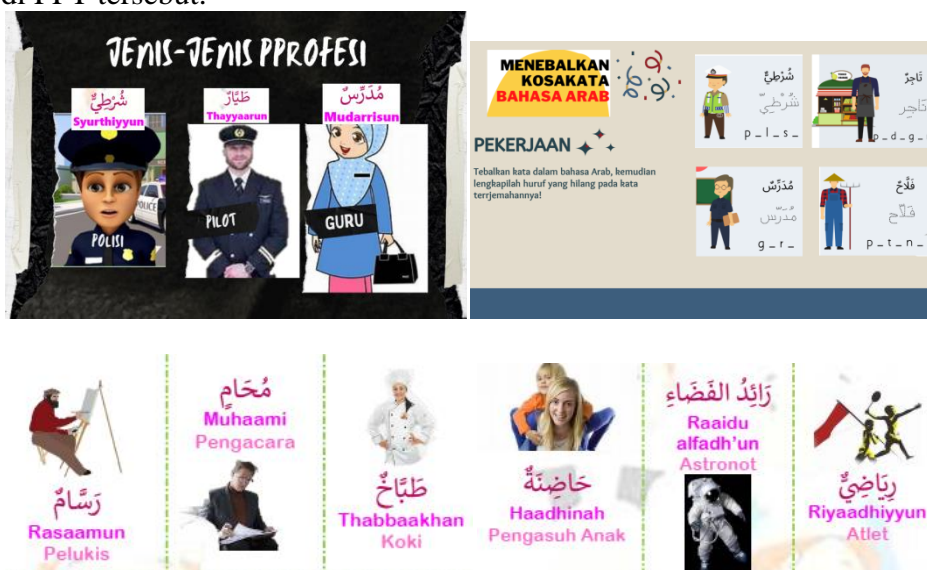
di PPT tersebut.

JENIS-JENIS PPROFESI

شُرْطِيٌّ
Syurthiyyun
POLISI

طَيَّارٌ
Thayyaarun
PILOT

مُدَرِّسٌ
Mudarrisun
GURU

MENEBALKAN KOSAKATA BAHASA ARAB

PEKERJAAN

Tebalkan kata dalam bahasa Arab, kemudian lengkapilah huruf yang hilang pada kata terjemahannya!

شُرْطِيٌّ
شُرْطِيٌّ
p _ l _ s _

تَاجِرٌ
تاجر
p _ d _ g _

مُدَرِّسٌ
مُدَرِّس
g _ r _

فَلَّاحٌ
فلّاح
p _ t _ n _

رَسَّامٌ
Rasaamun
Pelukis

مُحَامٍ
Muhaami
Pengacara

طَبَّاخٌ
Thabbaakhan
Koki

حَاضِنَةٌ
Haadhinah
Pengasuh Anak

رَائِدُ الفَضَاءِ
Raaidu alfadh'un
Astronot

رِيَاضِيٌّ
Riyaadhiyyun
Atlet